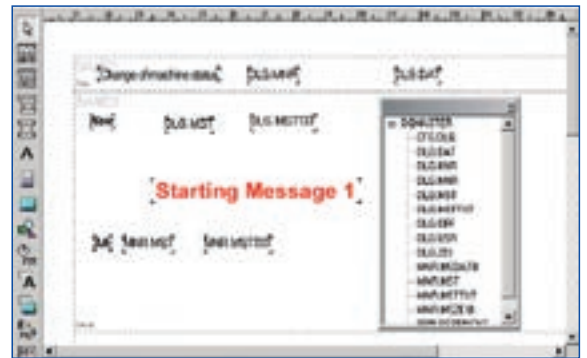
Change of machine status
DLG.MAR
DLG.DAT
New
DLG.MST
DLG.MSTXT
Starting Message 1
Set
MAR.MST
MAR.MSTXT
DDHLETER
CYCLE
DLG.DAT
DLG.MAR
DLG.MAR
DLG.MSR
DLG.MSTXT
DLG.SBR
DLG.STR
DLG.ZEI
MAR.MCDATE
MAR.MST
MAR.MSTXT
MAR.MCZEIB
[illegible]